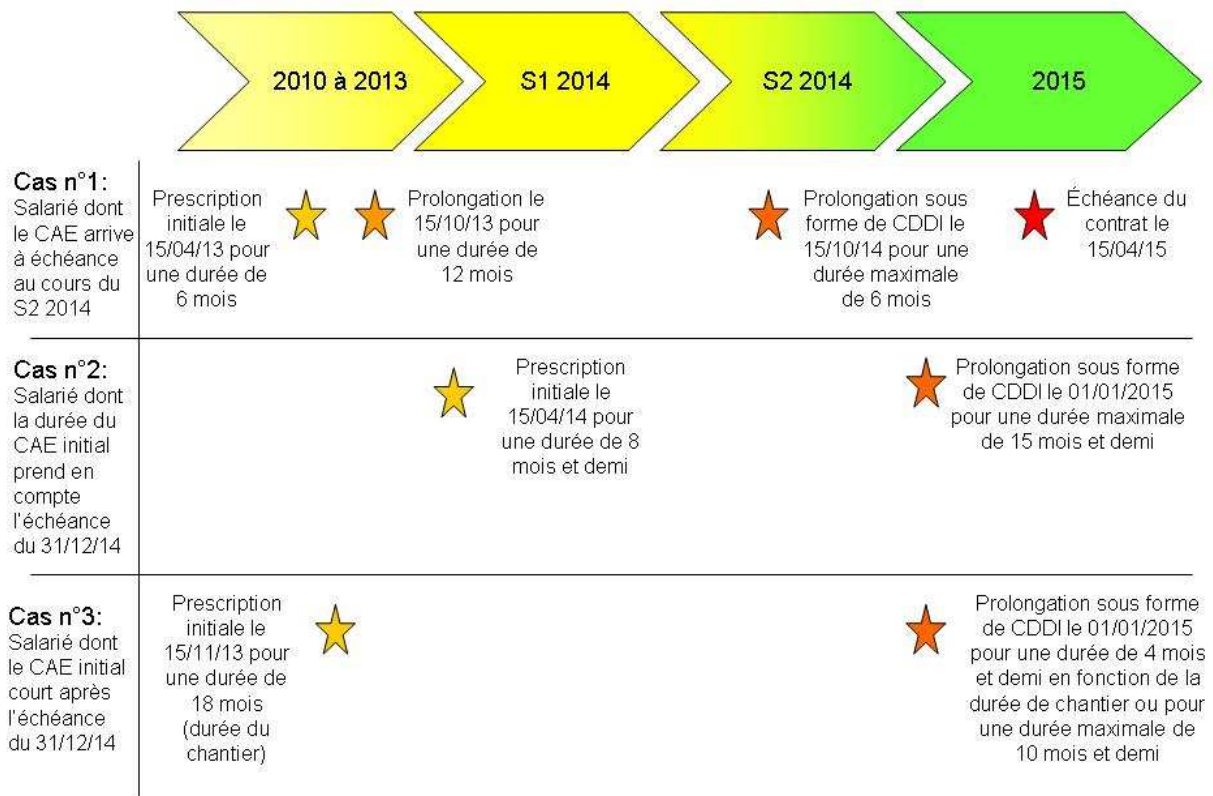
2010 à 2013

S1 2014

S2 2014

2015

Cas n°1:
Salarié dont le CAE arrive à échéance au cours du S2 2014

Prescription initiale le 15/04/13 pour une durée de 6 mois

Prolongation le 15/10/13 pour une durée de 12 mois

Prolongation sous forme de CDDI le 15/10/14 pour une durée maximale de 6 mois

Échéance du contrat le 15/04/15

Cas n°2:
Salarié dont la durée du CAE initial prend en compte l'échéance du 31/12/14

Prescription initiale le 15/04/14 pour une durée de 8 mois et demi

Prolongation sous forme de CDDI le 01/01/2015 pour une durée maximale de 15 mois et demi

Cas n°3:
Salarié dont le CAE initial court après l'échéance du 31/12/14

Prescription initiale le 15/11/13 pour une durée de 18 mois (durée du chantier)

Prolongation sous forme de CDDI le 01/01/2015 pour une durée de 4 mois et demi en fonction de la durée de chantier ou pour une durée maximale de 10 mois et demi